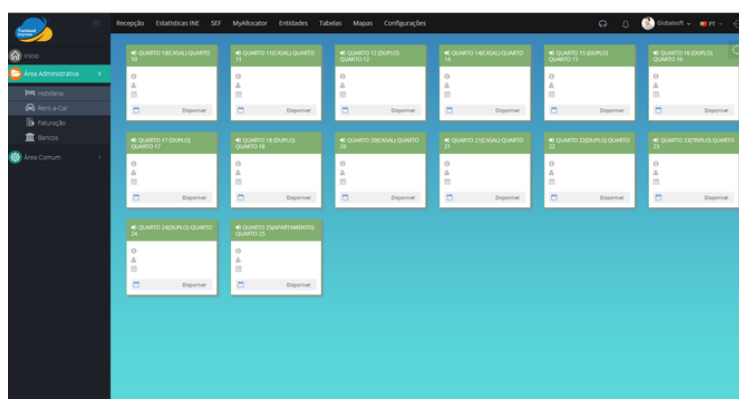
Recepção Estatísticas INE SEF MyAllocator Entidades Tabelas Mapas Configurações

Globalsoft PT

Início
Área Administrativa
Hotelaria
Rent-a-Car
Faturação
Bancos
Área Comum

QUARTO 10(CASAL) QUARTO 10
Disponível

QUARTO 11(CASAL) QUARTO 11
Disponível

QUARTO 12 (DUPLO) QUARTO 12
Disponível

QUARTO 14(CASAL) QUARTO 14
Disponível

QUARTO 15 (DUPLO) QUARTO 15
Disponível

QUARTO 16 (DUPLO) QUARTO 16
Disponível

QUARTO 17 (DUPLO) QUARTO 17
Disponível

QUARTO 18 (DUPLO) QUARTO 18
Disponível

QUARTO 20(CASAL) QUARTO 20
Disponível

QUARTO 21(CASAL) QUARTO 21
Disponível

QUARTO 22(DUPLO) QUARTO 22
Disponível

QUARTO 23(TRIPLO) QUARTO 23
Disponível

QUARTO 24(DUPLO) QUARTO 24
Disponível

QUARTO 25(APARTAMENTO) QUARTO 25
Disponível